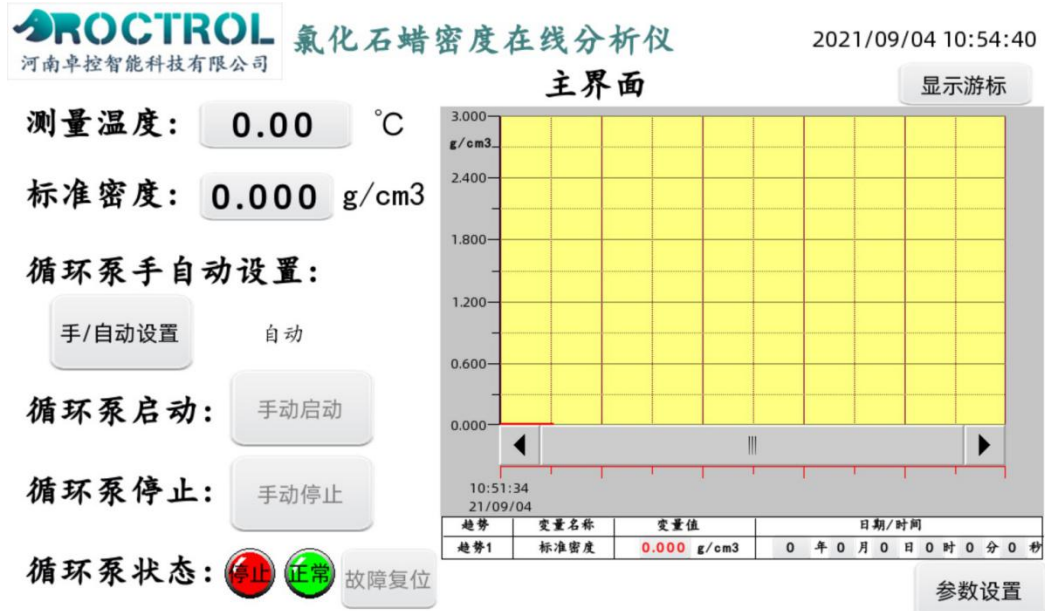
ROCTROL
河南卓控智能科技有限公司

氯化石蜡密度在线分析仪

2021/09/04 10:54:40

主界面

显示游标

测量温度： 0.00 ℃

标准密度： 0.000 g/cm3

循环泵手自动设置：

手/自动设置 自动

循环泵启动： 手动启动

循环泵停止： 手动停止

循环泵状态： 停止 正常 故障复位

3.000
g/cm3
2.400
1.800
1.200
0.600
0.000

10:51:34
21/09/04

| 趋势 | 变量名称 | 变量值 | 日期/时间 |
|---|---|---|---|
| 趋势1 | 标准密度 | 0.000 g/cm3 | 0 年 0 月 0 日 0 时 0 分 0 秒 |

参数设置